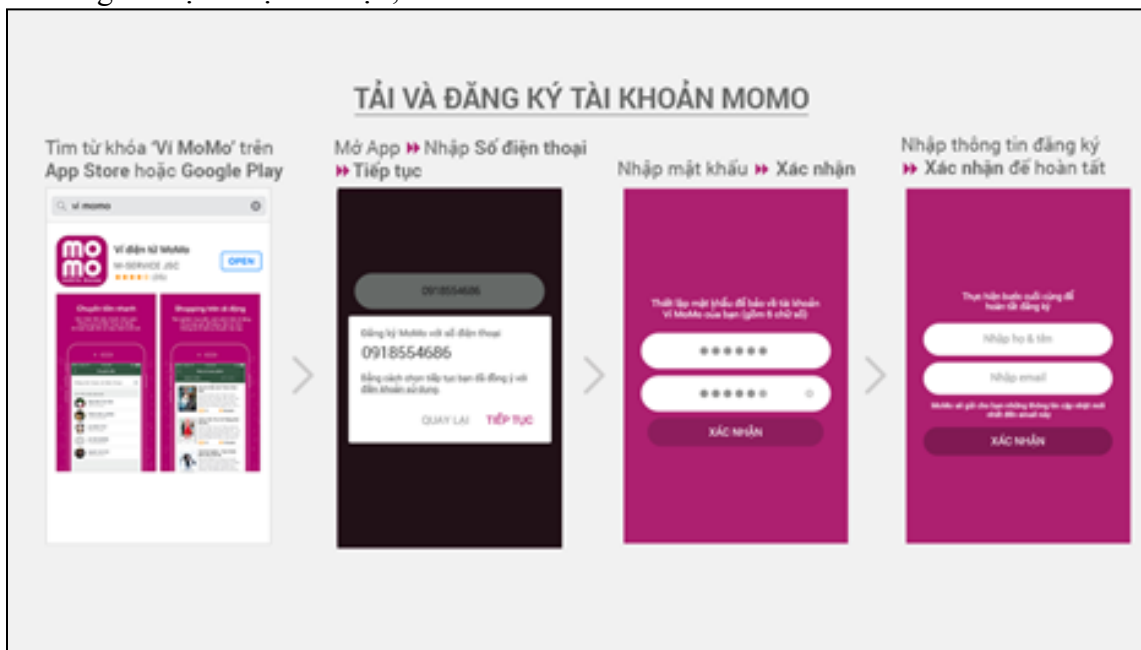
TẢI VÀ ĐĂNG KÝ TÀI KHOẢN MOMO

Tìm từ khóa 'Ví MoMo' trên App Store hoặc Google Play

ví momo

mo mo

Ví điện tử MoMo
M-SERVICE JSC

OPEN

Mở App ➤➤ Nhập Số điện thoại ➤➤ Tiếp tục

0918554686

Đăng ký MoMo với số điện thoại
0918554686
Bằng cách chọn tiếp tục bạn đã đồng ý với điều khoản sử dụng

QUAY LẠI TIẾP TỤC

Nhập mật khẩu ➤➤ Xác nhận

Thiết lập mật khẩu để bảo vệ tài khoản Ví MoMo của bạn (gồm 6 chữ số)

••••••
••••••

XÁC NHẬN

Nhập thông tin đăng ký ➤➤ Xác nhận để hoàn tất

Thực hiện bước cuối cùng để hoàn tất đăng ký

Nhập họ & tên
Nhập email

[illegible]

XÁC NHẬN